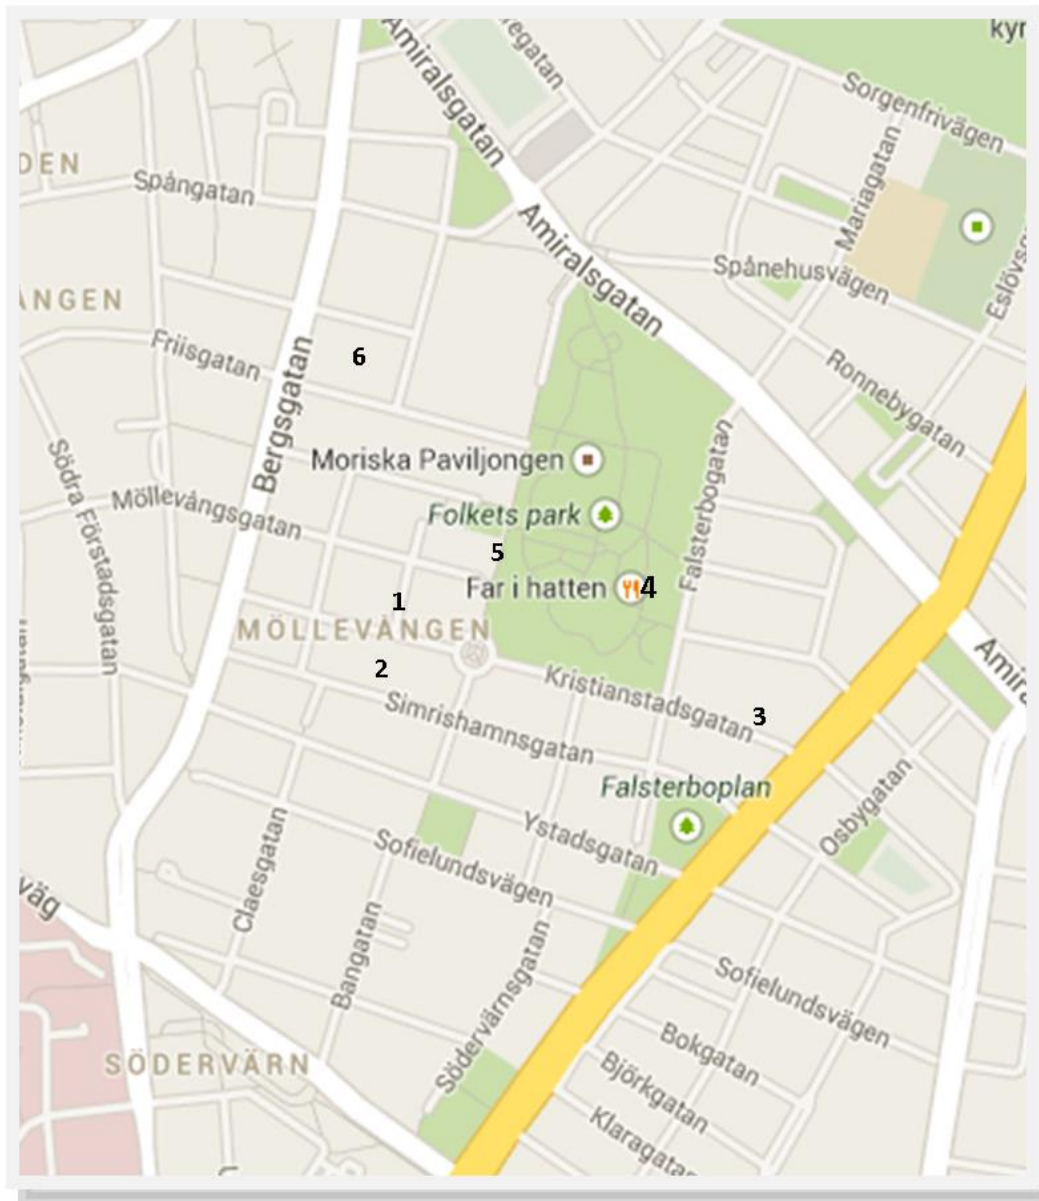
kyr
egatan
Amiralsgatan
Sorgenfrivägen
DEN
Spångatan
Amiralsgatan
Mariagatan
Spånehusvägen
Eslövs
ANGEN
Friisgatan
6
Ronnebygatan
Bergsgatan
Falsterbogatan
Moriska Paviljongen
Södra Förstadsgatan
Möllevångsgatan
Folkets park
5
Far i hatten
4
1
MÖLLEVÅNGEN
Amir
2
Kristianstadsgatan
3
Simrishamnsgatan
Falsterboplan
Osbygatan
Ystadsgatan
Sofielundsvägen
Claesgatan
väg
Bangatan
Södervärnsgatan
Sofielundsvägen
Bokgatan
SÖDERVÄRN
Björkgatan
Klaragatan